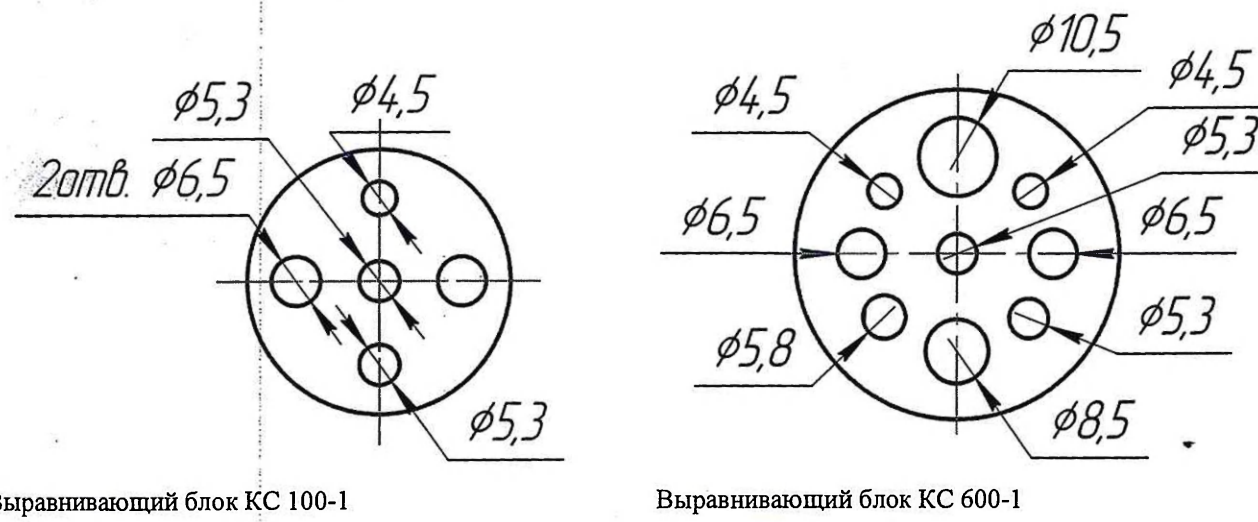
$\phi$5,3 $\phi$4,5

2отв. $\phi$6,5

$\phi$5,3

Выравнивающий блок КС 100-1

$\phi$10,5

$\phi$4,5 $\phi$4,5

$\phi$5,3

$\phi$6,5 $\phi$6,5

$\phi$5,3

$\phi$5,8

$\phi$8,5

Выравнивающий блок КС 600-1